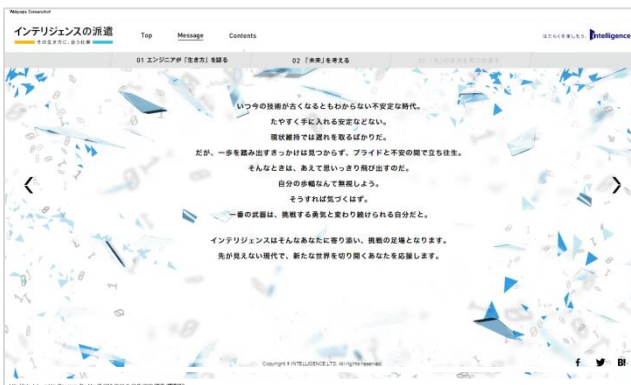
Nikkyou Censorship

インテリジェンスの派遣
その生き方に、自分を

Top　Message　Contents

はたらくを楽しもう。intelligence

01 エンジニアが「生き方」を語る　02 「未来」を考える　03 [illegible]

いつ今の技術が古くなるともわからない不安定な時代。
たやすく手に入れる安定などない。
現状維持では遅れを取るばかりだ。
だが、一歩を踏み出すきっかけは見つからず、プライドと不安の間で立ち往生。
そんなときは、あえて思いっきり飛び出すのだ。
自分の歩幅なんて無視しよう。
そうすれば気づくはず。
一番の武器は、挑戦する勇気と変わり続けられる自分だと。

インテリジェンスはそんなあなたに寄り添い、挑戦の足場となります。
先が見えない現代で、新たな世界を切り開くあなたを応援します。

Copyright © INTELLIGENCE,LTD. All rights reserved.

f　B!

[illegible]